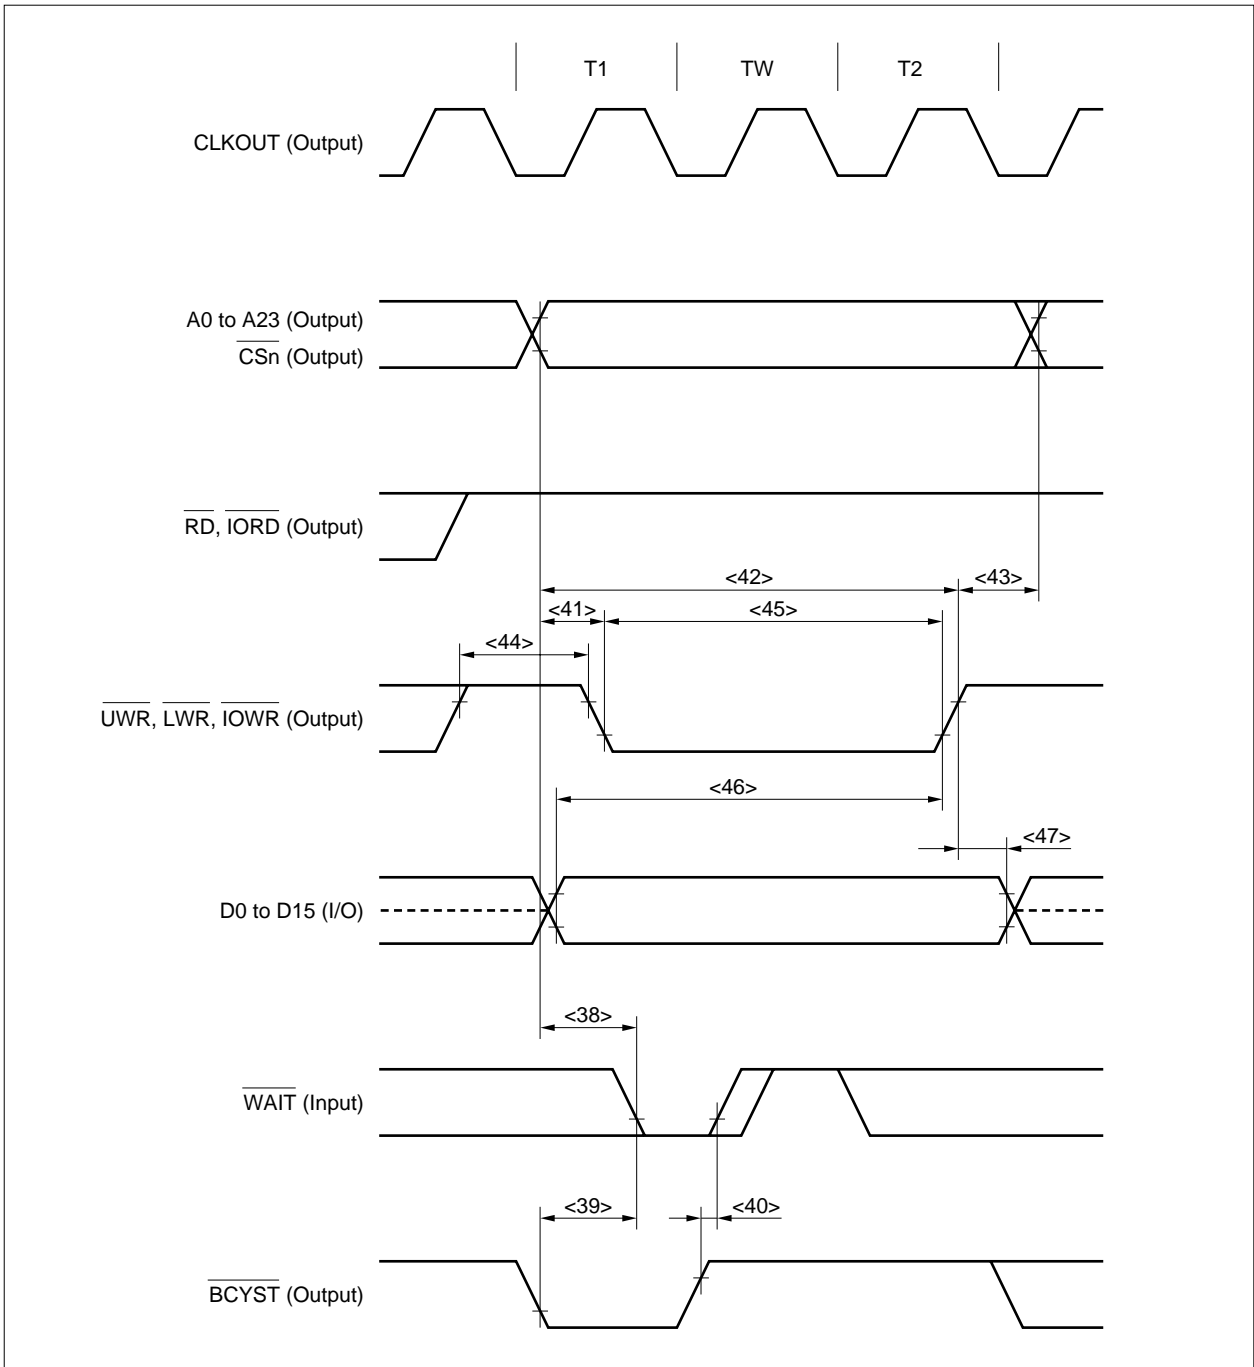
T1
TW
T2

CLKOUT (Output)

A0 to A23 (Output)
$\overline{\text{CSn}}$ (Output)

$\overline{\text{RD}}$, $\overline{\text{IORD}}$ (Output)

<42>
<43>
<41>
<45>
<44>

$\overline{\text{UWR}}$, $\overline{\text{LWR}}$, $\overline{\text{IOWR}}$ (Output)

<46>
<47>

D0 to D15 (I/O)

<38>

$\overline{\text{WAIT}}$ (Input)

<39>
<40>

$\overline{\text{BCYST}}$ (Output)